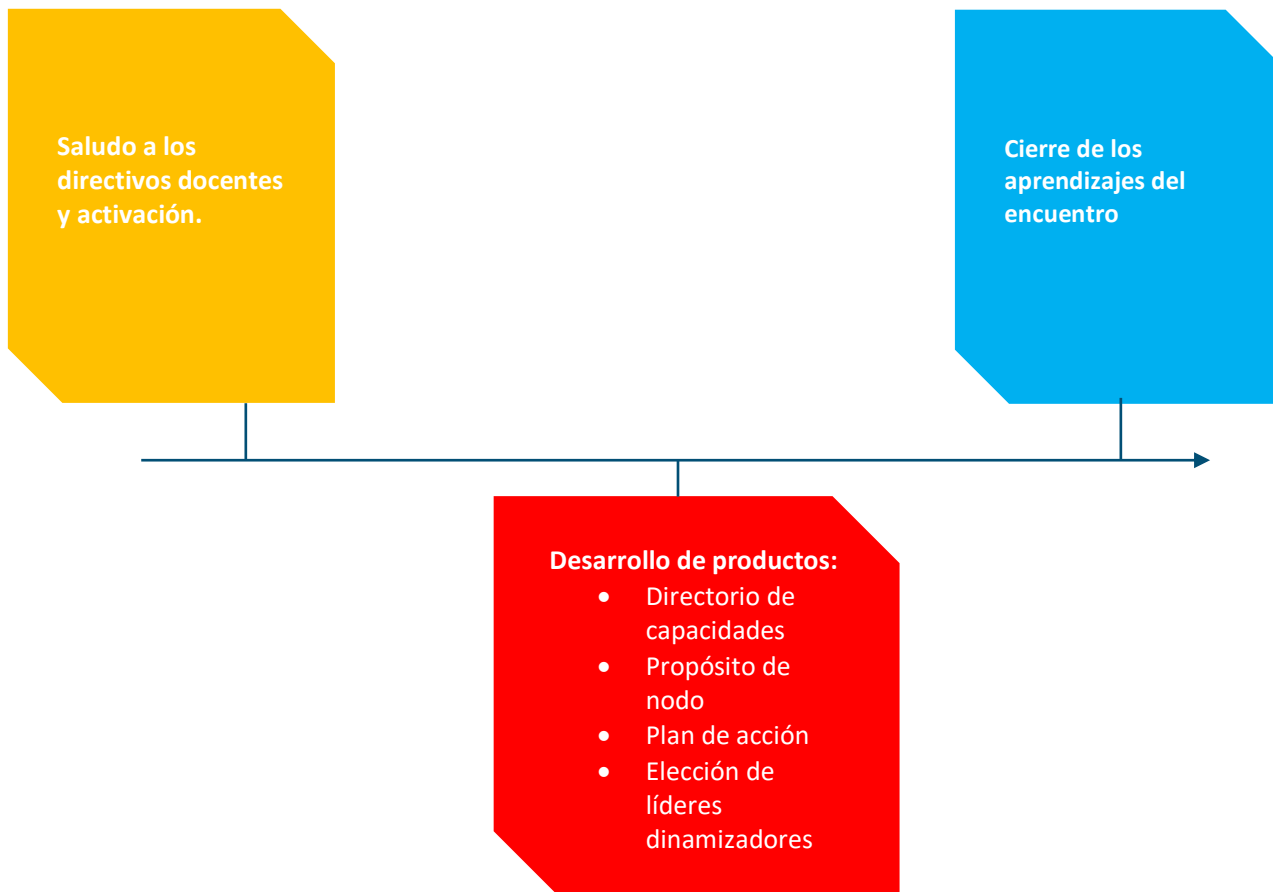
Saludo a los directivos docentes y activación.

Cierre de los aprendizajes del encuentro

Desarrollo de productos:
- Directorio de capacidades
- Propósito de nodo
- Plan de acción
- Elección de líderes dinamizadores